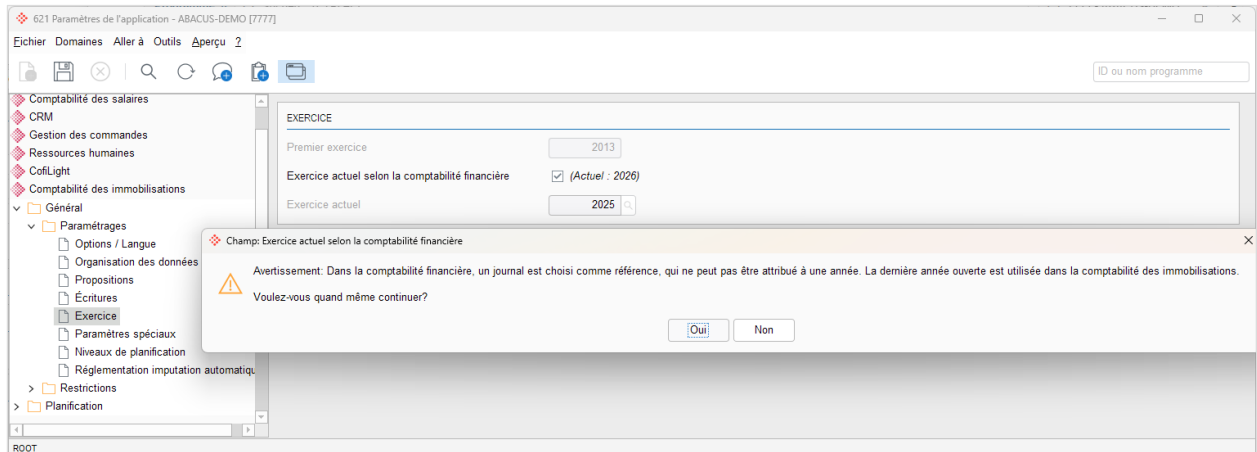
621 Paramètres de l'application - ABACUS-DEMO [7777]

Fichier Domaines Aller à Outils Aperçu ?

ID ou nom programme

Comptabilité des salaires
CRM
Gestion des commandes
Ressources humaines
CofiLight
Comptabilité des immobilisations
Général
Paramétrages
Options / Langue
Organisation des données
Propositions
Écritures
Exercice
Paramètres spéciaux
Niveaux de planification
Réglementation imputation automatiqu
Restrictions
Planification

EXERCICE

Premier exercice 2013

Exercice actuel selon la comptabilité financière (Actuel : 2026)

Exercice actuel 2025

Champ: Exercice actuel selon la comptabilité financière

Avertissement: Dans la comptabilité financière, un journal est choisi comme référence, qui ne peut pas être attribué à une année. La dernière année ouverte est utilisée dans la comptabilité des immobilisations.

Voulez-vous quand même continuer?

Oui Non

ROOT